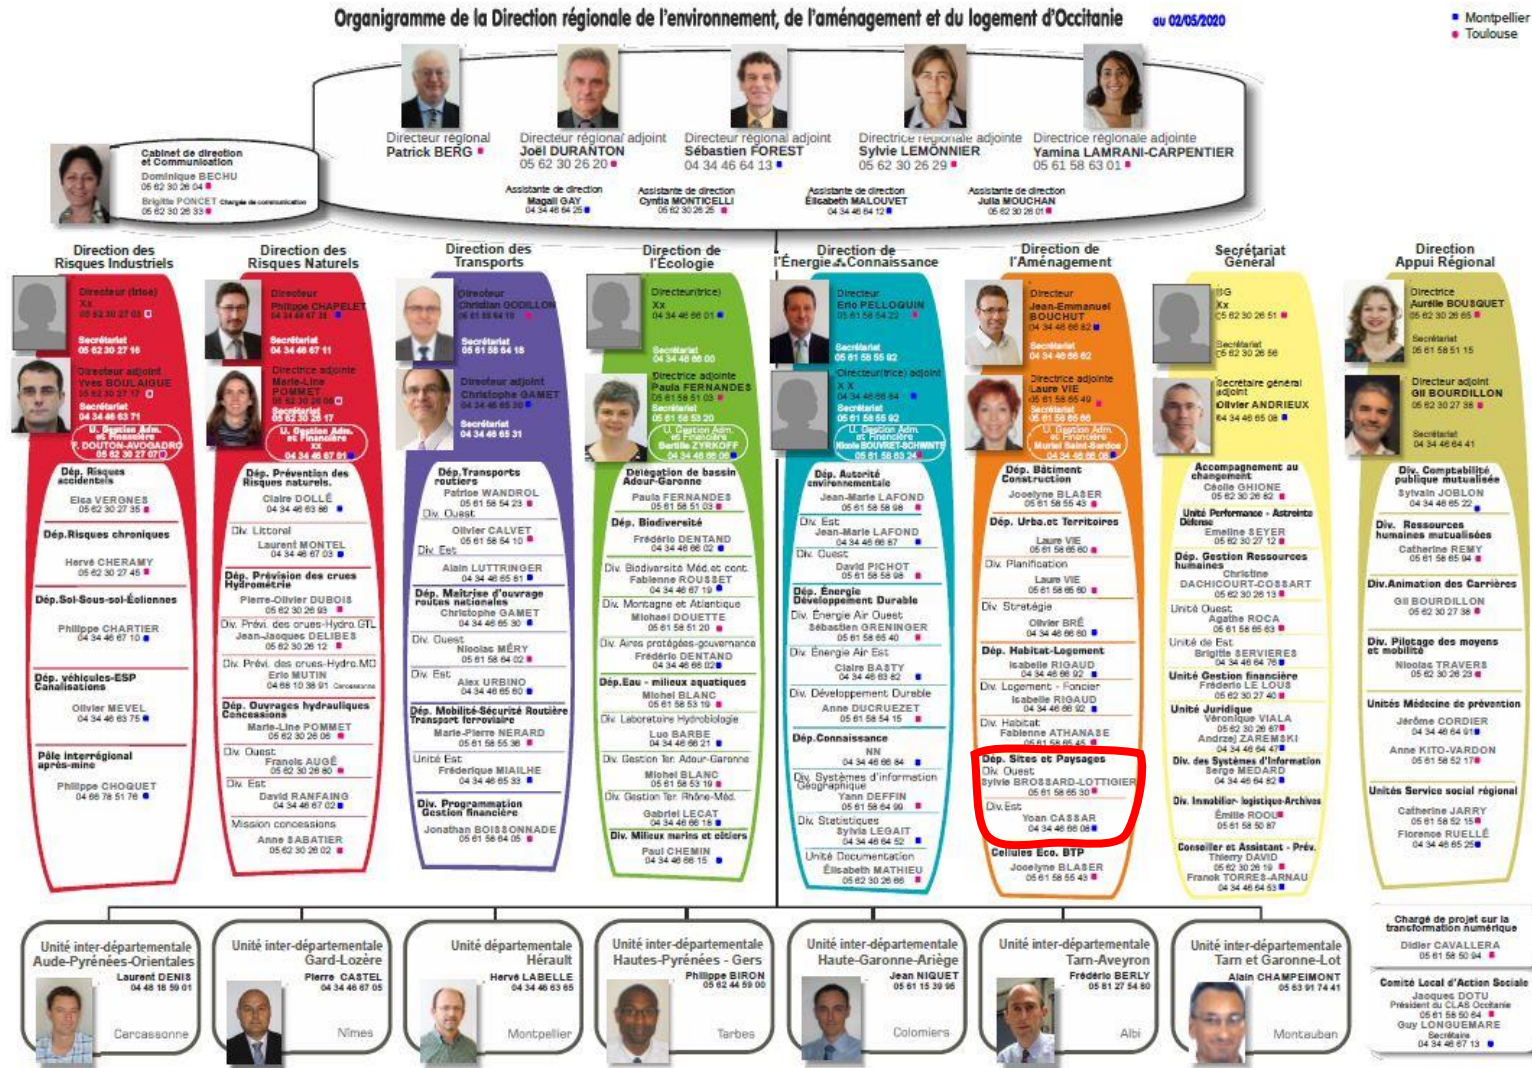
Organigramme de la Direction régionale de l'environnement, de l'aménagement et du logement d'Occitanie au 02/05/2020

Montpellier
Toulouse

Directeur régional
Patrick BERG

Directeur régional adjoint
Joël DURANTON
05 62 30 26 20

Directeur régional adjoint
Sébastien FOREST
04 34 46 64 13

Directrice régionale adjointe
Sylvie LEMONNIER
05 62 30 26 29

Directrice régionale adjointe
Yamina LAMRANI-CARPENTIER
05 61 58 63 01

Assistante de direction
Magali GAY
04 34 46 64 25

Assistante de direction
Cyntia MONTICELLI
05 62 30 26 26

Assistante de direction
Elisabeth MALOUVET
04 34 46 64 12

Assistante de direction
Julia MOUCHAN
05 62 30 26 01

Cabinet de direction et Communication
Dominique BECHU
05 62 30 26 04
Brigitte PONCET chargée de communication
05 62 30 26 33

Direction des Risques Industriels
Directeur (trice)
Xx
05 62 30 27 03
Secrétariat
05 62 30 27 16
Directeur adjoint
Yves BOULAIGUE
05 62 30 27 17
Secrétariat
04 34 46 63 71
U. Gestion Adm. et Financière
F. DOUTON-AVOGADRO
05 62 30 27 07
Dép. Risques accidentels
Elsa VERGNES
05 62 30 27 35
Dép. Risques chroniques
Hervé CHERAMY
05 62 30 27 46
Dép. Sol-Sous-sol-Éoliennes
Philippe CHARTIER
04 34 46 67 10
Dép. véhicules-ESP Canalisations
Olivier MEVEL
04 34 46 63 75
Pôle interrégional après-mine
Philippe CHOQUET
04 66 78 51 76

Direction des Risques Naturels
Directeur
Philippe CHAPELET
04 34 46 67 32
Secrétariat
04 34 46 67 11
Directrice adjointe
Marie-Line POMMET
05 62 30 26 06
Secrétariat
05 62 30 26 17
U. Gestion Adm. et Financière
xx
04 34 46 67 01
Dép. Prévention des Risques naturels.
Claire DOLLÉ
04 34 46 63 66
Div. Littoral
Laurent MONTEL
04 34 46 67 03
Dép. Prévision des crues Hydrométrie
Pierre-Olivier DUBOIS
05 62 30 26 93
Div. Prévi. des crues-Hydro.GTL
Jean-Jacques DELIBES
05 62 30 26 12
Div. Prévi. des crues-Hydro.MO
Eric HUTIN
04 66 10 38 91
Dép. Ouvrages hydrauliques Concessions
Marie-Line POMMET
05 62 30 26 06
Div. Ouest
Franck AUGÉ
05 62 30 26 80
Div. Est
David RANFAING
04 34 46 67 02
Mission concessions
Anne SABATIER
05 62 30 26 02

Direction des Transports
Directeur
Christian GODILLON
05 61 58 64 10
Secrétariat
05 61 58 64 18
Directeur adjoint
Christophe GAMET
04 34 46 65 30
Secrétariat
04 34 46 65 31
Dép. Transports routiers
Patrice WANDROL
05 61 58 54 23
Div. Ouest
Olivier CALVET
05 61 58 54 10
Div. Est
Alain LUTTRINGER
04 34 46 65 81
Dép. Maîtrise d'ouvrage routes nationales
Christophe GAMET
04 34 46 65 30
Div. Ouest
Nicolas MÉRY
05 61 58 64 02
Div. Est
Alex URBINO
04 34 46 65 80
Dép. Mobilité-Sécurité Routière Transport ferroviaire
Marie-Pierre NERARD
05 61 58 55 36
Unité Est
Fréderique MIALHE
04 34 46 65 33
Div. Programmation Gestion financière
Jonathan BOISSONNADE
05 61 58 64 05

Direction de l'Écologie
Directeur(trice)
Xx
04 34 46 66 01
Secrétariat
04 34 46 66 00
Directrice adjointe
Paula FERNANDES
05 61 58 51 03
Secrétariat
05 61 58 53 20
U. Gestion Adm. et Financière
Bertille ZYRKOFF
04 34 46 66 06
Délégation de bassin Adour-Garonne
Paula FERNANDES
05 61 58 51 03
Dép. Biodiversité
Frédéric DENTAND
04 34 46 66 02
Div. Biodiversité Méd.et cont.
Fabienne ROUSSET
04 34 46 67 19
Div. Montagne et Atlantique
Michael DOUETTE
05 61 58 51 20
Div. Aires protégées-gouvernance
Frédéric DENTAND
04 34 46 66 02
Dép. Eau - milieux aquatiques
Michel BLANC
05 61 58 53 19
Div. Laboratoire Hydrobiologie
Luc BARBE
04 34 46 66 21
Div. Gestion Ter. Adour-Garonne
Michel BLANC
05 61 58 53 19
Div. Gestion Ter. Rhône-Méd.
Gabriel LECAT
04 34 46 66 15
Div. Milieux marins et côtiers
Paul CHEMIN
04 34 46 66 15

Direction de l'Énergie et Connaissance
Directeur
Eric PELLOQUIN
05 61 58 54 22
Secrétariat
05 61 58 55 82
Directeur(trice) adjoint
X X
04 34 46 66 84
Secrétariat
05 61 58 55 92
U. Gestion Adm. et Financière
Nicole BOUVRET-SCHWINTE
05 61 58 63 24
Dép. Autorité environnementale
Jean-Marie LAFOND
05 61 58 59 98
Div. Est
Jean-Marie LAFOND
04 34 46 66 67
Div. Ouest
David PICHOT
05 61 58 58 98
Dép. Énergie Développement Durable
Div. Énergie Air Ouest
Sébastien GRENINGER
05 61 58 65 40
Div. Énergie Air Est
Claire BASTY
04 34 46 63 62
Div. Développement Durable
Anne DUCRUEZET
05 61 58 54 15
Dép. Connaissance
NN
04 34 46 66 84
Div. Systèmes d'information Géographique
Yann DEFFIN
05 61 58 64 99
Div. Statistiques
Sylvia LEGAIT
04 34 46 64 52
Unité Documentation
Elisabeth MATHIEU
05 62 30 26 66

Direction de l'Aménagement
Directeur
Jean-Emmanuel BOUCHUT
04 34 46 66 82
Secrétariat
04 34 46 66 62
Directrice adjointe
Laure VIE
05 61 58 65 49
Secrétariat
05 61 58 66 60
U. Gestion Adm. et Financière
Muriel Saint-Sardos
04 34 46 66 08
Dép. Bâtiment Construction
Jocelyne BLASER
05 61 58 55 43
Dép. Urba.et Territoires
Laure VIE
05 61 58 65 60
Div. Planification
Laure VIE
05 61 58 65 60
Div. Stratégie
Olivier BRÉ
04 34 46 66 60
Dép. Habitat-Logement
Isabelle RIGAUD
04 34 46 66 92
Div. Logement - Foncier
Isabelle RIGAUD
04 34 46 66 92
Div. Habitat
Fabienne ATHANASE
05 61 58 65 45
Dép. Sites et Paysages
Div. Ouest
Sylvie BROSSARD-LOTTIGIER
05 61 58 65 30
Div. Est
Yoan CASSAR
04 34 46 66 08
Cellules Eco. BTP
Jocelyne BLASER
05 61 58 55 43

Secrétariat Général
SG
Xx
05 62 30 26 51
Secrétariat
05 62 30 26 56
Secrétaire général adjoint
Olivier ANDRIEUX
04 34 46 65 06
Accompagnement au changement
Cécile GHIONE
05 62 30 26 82
Unité Performance - Astreinte Défense
Emeline SEYER
05 62 30 27 12
Dép. Gestion Ressources humaines
Christine DACHICOURT-COSSART
05 62 30 26 13
Unité Ouest
Agathe ROCA
05 61 58 65 63
Unité de Est
Brigitte SERVIERES
04 34 46 64 76
Unité Gestion financière
Frédéric LE LOUS
05 62 30 27 40
Unité Juridique
Véronique VIALA
05 62 30 26 67
Andrzej ZAREMSKI
04 34 46 64 47
Div. des Systèmes d'information
Serge MEDARD
04 34 46 64 82
Div. Immobilier- logistique-Archives
Émilie ROUX
05 61 58 50 87
Conseiller et Assistant - Prév.
Thierry DAVID
05 62 30 26 19
Franck TORRES-ARNAU
04 34 46 64 53

Direction Appui Régional
Directrice
Aurélie BOUSQUET
05 62 30 26 65
Secrétariat
05 61 58 51 15
Directeur adjoint
Gil BOURDILLON
05 62 30 27 38
Secrétariat
04 34 46 64 41
Div. Comptabilité publique mutualisée
Sylvain JOBLON
04 34 46 65 22
Div. Ressources humaines mutualisées
Catherine REMY
05 61 58 65 94
Div.Animation des Carrières
Gil BOURDILLON
05 62 30 27 38
Div. Pilotage des moyens et mobilité
Nicolas TRAVERS
05 62 30 26 29
Unités Médecine de prévention
Jérôme CORDIER
04 34 46 64 91
Anne KITO-VARDON
05 61 58 52 17
Unités Service social régional
Catherine JARRY
05 61 58 52 15
Florence RUELLÉ
04 34 46 65 25

Unité inter-départementale Aude-Pyrénées-Orientales
Laurent DENIS
04 48 18 59 01
Carcassonne

Unité inter-départementale Gard-Lozère
Pierre CASTEL
04 34 46 67 05
Nîmes

Unité départementale Hérault
Hervé LABELLE
04 34 46 63 65
Montpellier

Unité inter-départementale Hautes-Pyrénées - Gers
Philippe BIRON
05 62 44 59 00
Tarbes

Unité inter-départementale Haute-Garonne-Ariège
Jean NIQUET
05 61 15 39 96
Colomiers

Unité inter-départementale Tarn-Aveyron
Frédéric BERLY
05 81 27 54 80
Albi

Unité inter-départementale Tarn et Garonne-Lot
Alain CHAMPEIMONT
05 63 91 74 41
Montauban

Chargé de projet sur la transformation numérique
Didier CAVALLERA
05 61 58 50 94

Comité Local d'Action Sociale
Jacques DOTU
Président du CLAS Occitanie
05 61 58 50 84
Guy LONGUEMARE
Secrétaire
04 34 46 67 13